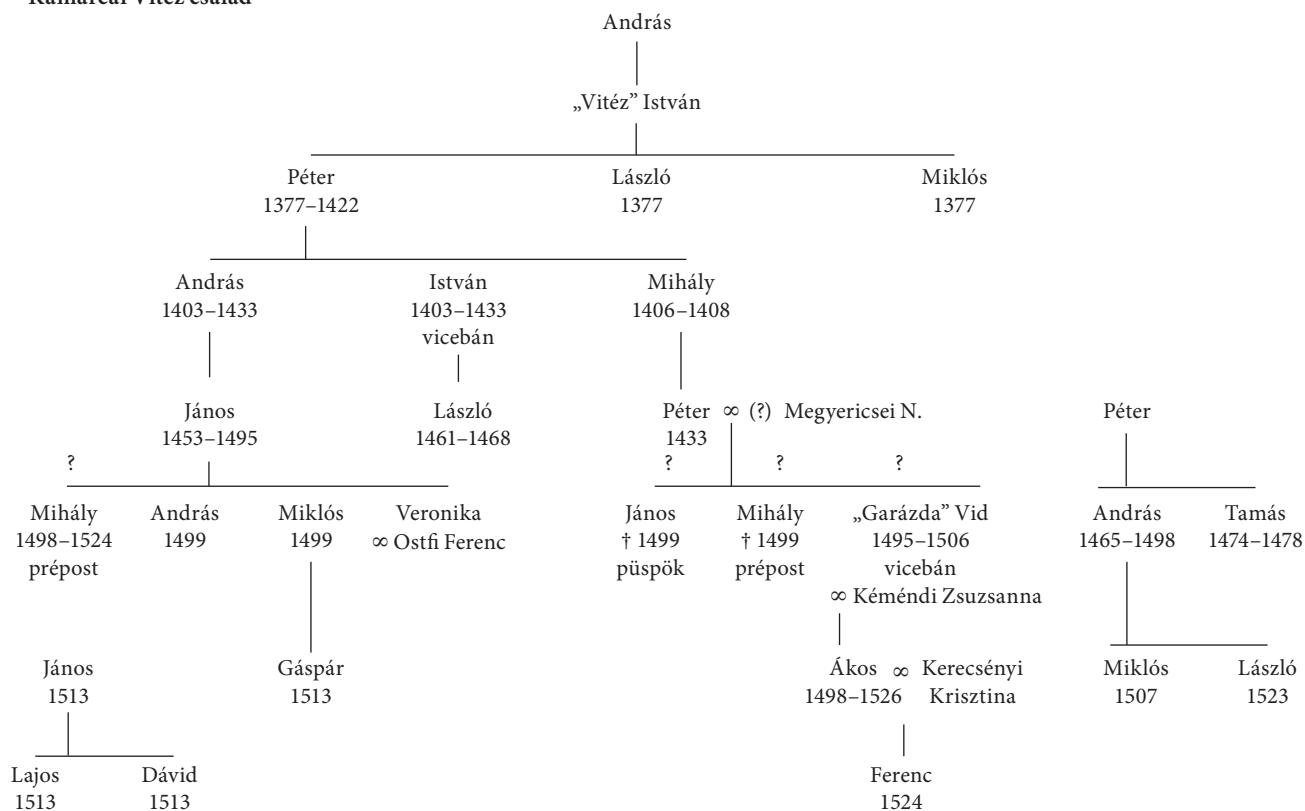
Kamarcai Vitéz család

András

„Vitéz” István

Péter
1377–1422

László
1377

Miklós
1377

András
1403–1433

István
1403–1433
vicebán

Mihály
1406–1408

János
1453–1495

László
1461–1468

Péter ∞ (?) Megyericsei N.
1433

Péter

?

Mihály
1498–1524
prépost

András
1499

Miklós
1499

Veronika
∞ Ostfi Ferenc

?

János
† 1499
püspök

?

Mihály
† 1499
prépost

?

„Garázda” Vid
1495–1506
vicebán
∞ Kéméndi Zsuzsanna

András
1465–1498

Tamás
1474–1478

János
1513

Gáspár
1513

Ákos ∞ Kerecsényi
1498–1526 Krisztina

Miklós
1507

László
1523

Lajos
1513

Dávid
1513

Ferenc
1524